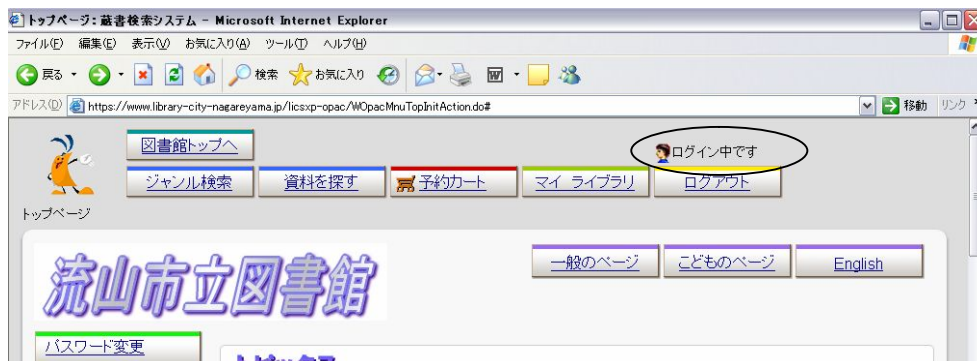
トップページ：蔵書検索システム - Microsoft Internet Explorer

ファイル(F) 編集(E) 表示(V) お気に入り(A) ツール(T) ヘルプ(H)

戻る 検索 お気に入り

アドレス(D) https://www.library-city-nagareyama.jp/licsxp-opac/WOpacMnuTopInitAction.do# 移動 リンク

図書館トップへ

ログイン中です

ジャンル検索 資料を探す 予約カート マイ ライブラリ ログアウト

トップページ

流山市立図書館

一般のページ こどものページ English

パスワード変更

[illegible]